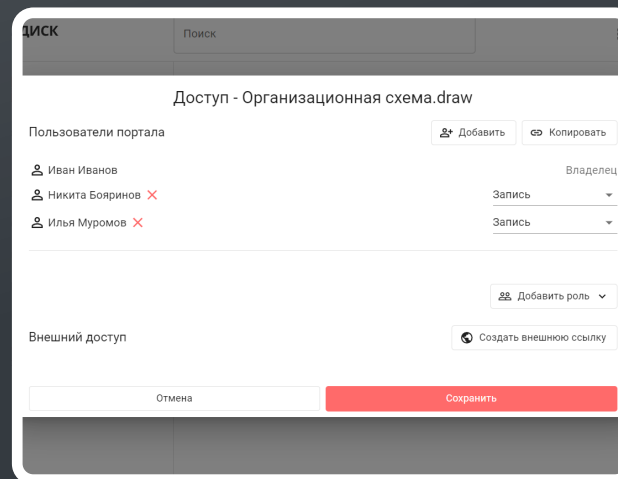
ДИСК

Поиск

Доступ - Организационная схема.draw

Пользователи портала

Добавить

Копировать

Иван Иванов

Владелец

Никита Бояринов

Запись

Илья Муромов

Запись

Добавить роль

Внешний доступ

Создать внешнюю ссылку

Отмена

Сохранить